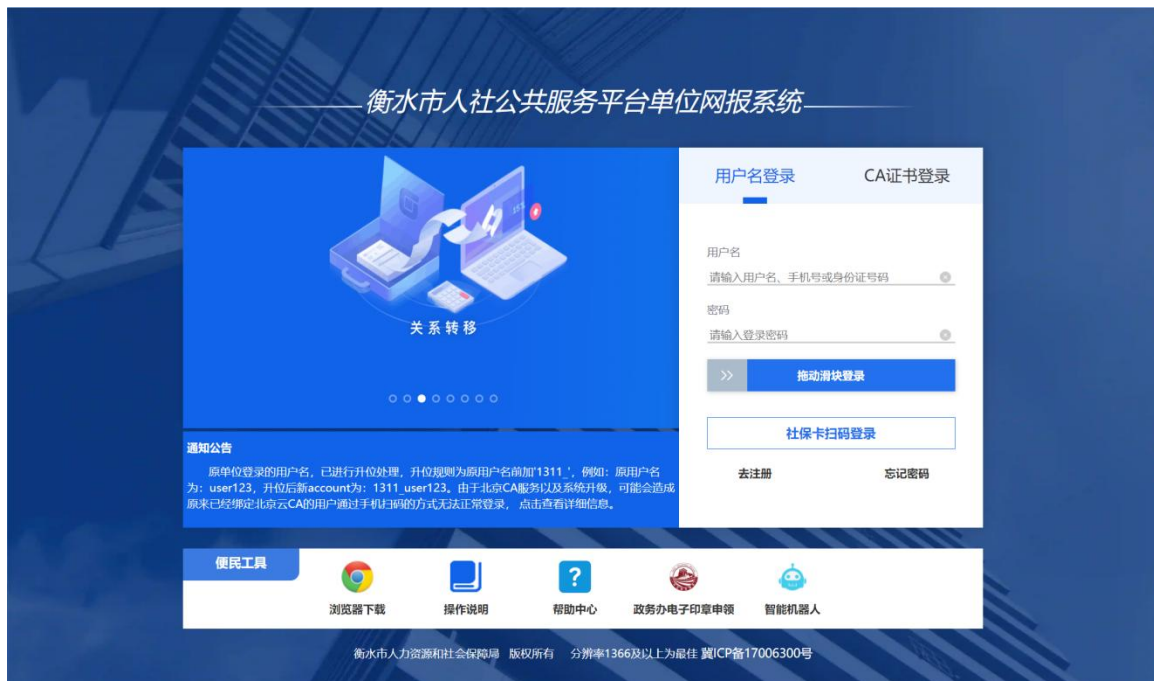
衡水市人社公共服务平台单位网报系统

关系转移

通知公告

原单位登录的用户名，已进行升位处理，升位规则为原用户名前加'1311_'，例如：原用户名为：user123，升位后新account为：1311_user123。由于北京CA服务以及系统升级，可能会造成原来已经绑定北京云CA的用户通过手机扫码的方式无法正常登录，点击查看详细信息。

用户名登录

CA证书登录

用户名

请输入用户名、手机号或身份证号码

密码

请输入登录密码

拖动滑块登录

社保卡扫码登录

去注册

忘记密码

便民工具

浏览器下载

操作说明

帮助中心

政务办电子印章申领

智能机器人

衡水市人力资源和社会保障局 版权所有 分辨率1366及以上为最佳 冀ICP备17006300号